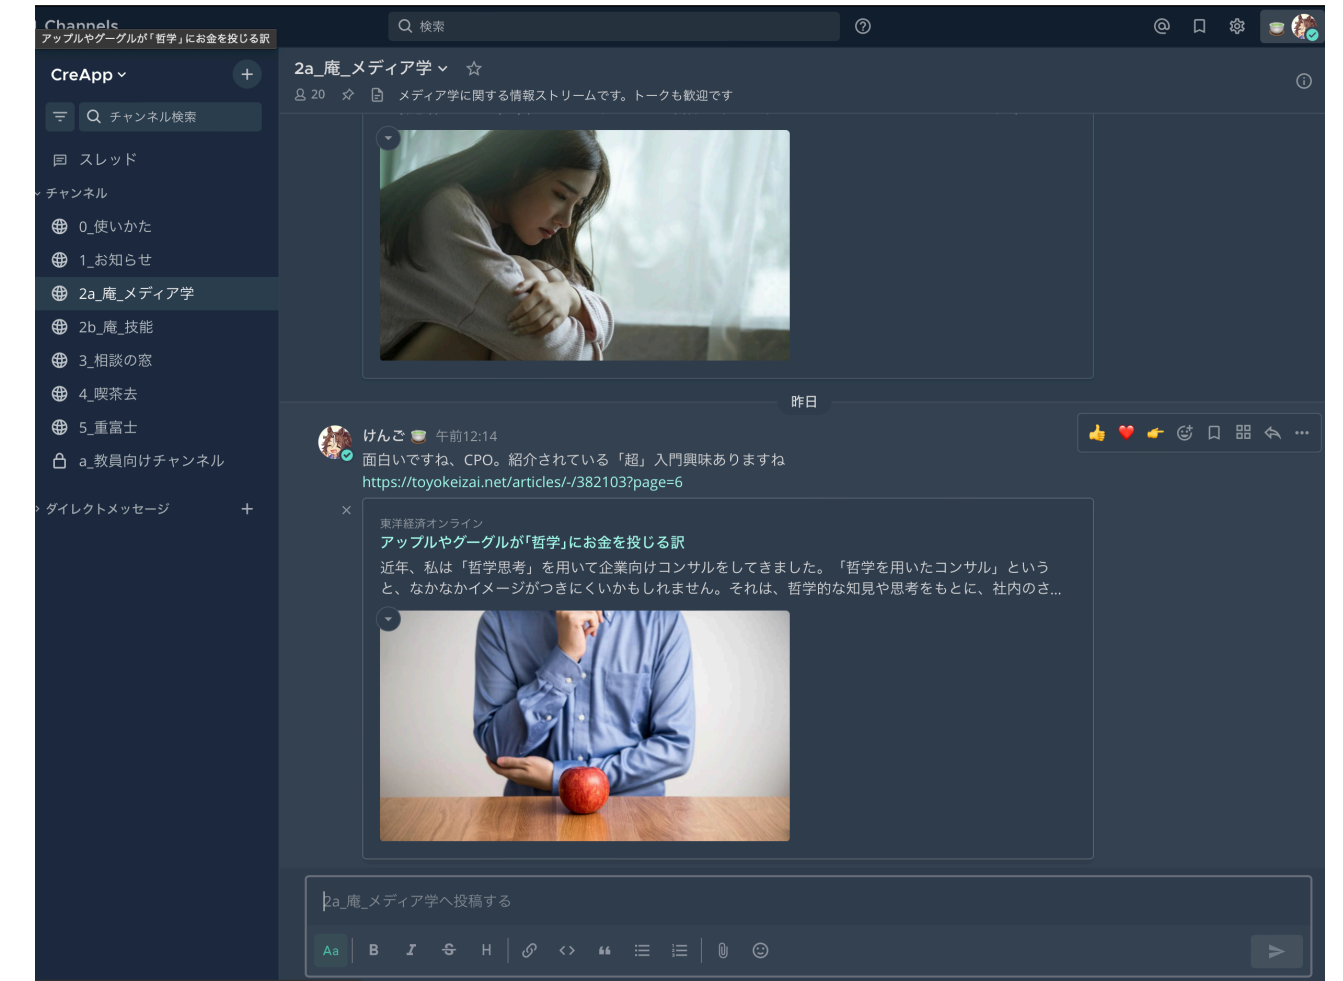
Channels
アップルやグーグルが「哲学」にお金を投じる訳

検索

CreApp

チャンネル検索

スレッド
チャンネル
0_使いかた
1_お知らせ
2a_庵_メディア学
2b_庵_技能
3_相談の窓
4_喫茶去
5_重富士
a_教員向けチャンネル
ダイレクトメッセージ

2a_庵_メディア学
20
メディア学に関する情報ストリームです。トークも歓迎です

昨日

けんご 午前12:14
面白いですね、CPO。紹介されている「超」入門興味ありますね
https://toyokeizai.net/articles/-/382103?page=6

東洋経済オンライン
アップルやグーグルが「哲学」にお金を投じる訳
近年、私は「哲学思考」を用いて企業向けコンサルをしてきました。「哲学を用いたコンサル」というと、なかなかイメージがつきにくいかもしれません。それは、哲学的な知見や思考をもとに、社内のさ...

2a_庵_メディア学へ投稿する
Aa B I S H